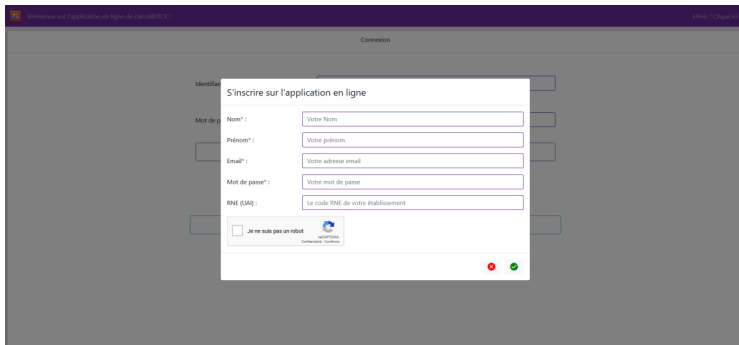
Bienvenue sur l'application en ligne de calculATRICE !

Élève ? Cliquez ici

Connexion

Identifiant

Mot de passe

S'inscrire sur l'application en ligne

Nom* : Votre Nom

Prénom* : Votre prénom

Email* : Votre adresse email

Mot de passe* : Votre mot de passe

RNE (UAI) : Le code RNE de votre établissement

Je ne suis pas un robot
reCAPTCHA
Confidentialité - Conditions